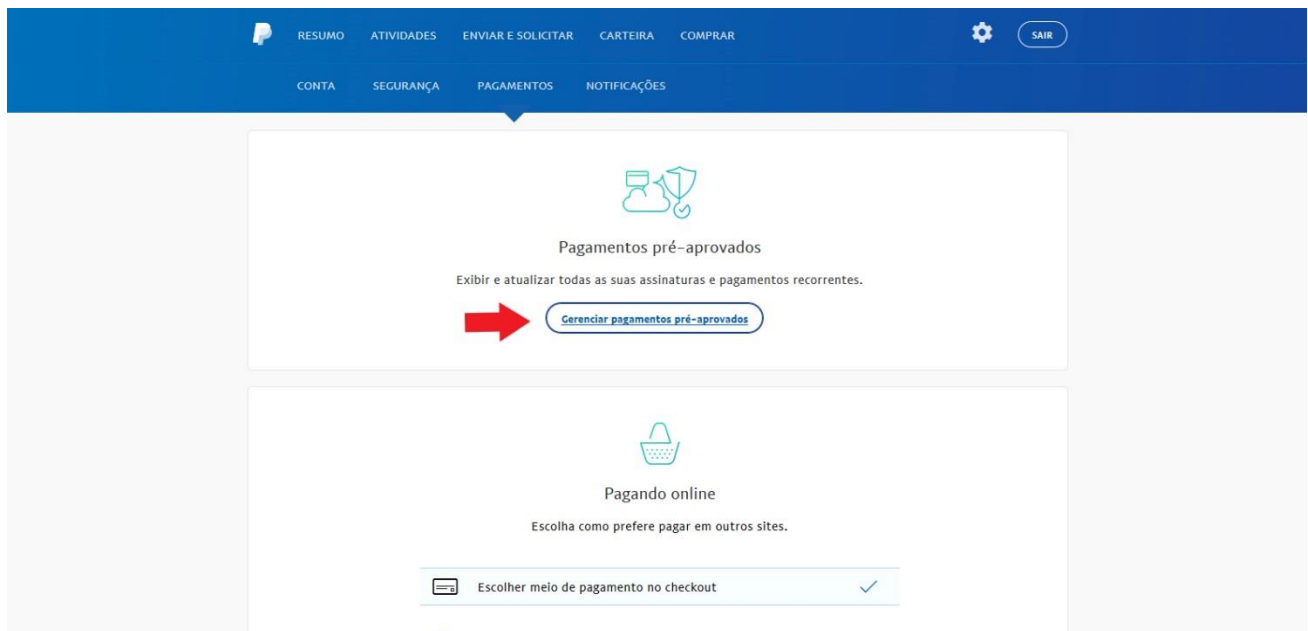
RESUMO ATIVIDADES ENVIAR E SOLICITAR CARTEIRA COMPRAR SAIR

CONTA SEGURANÇA PAGAMENTOS NOTIFICAÇÕES

Pagamentos pré-aprovados

Exibir e atualizar todas as suas assinaturas e pagamentos recorrentes.

Gerenciar pagamentos pré-aprovados

Pagando online

Escolha como prefere pagar em outros sites.

Escolher meio de pagamento no checkout